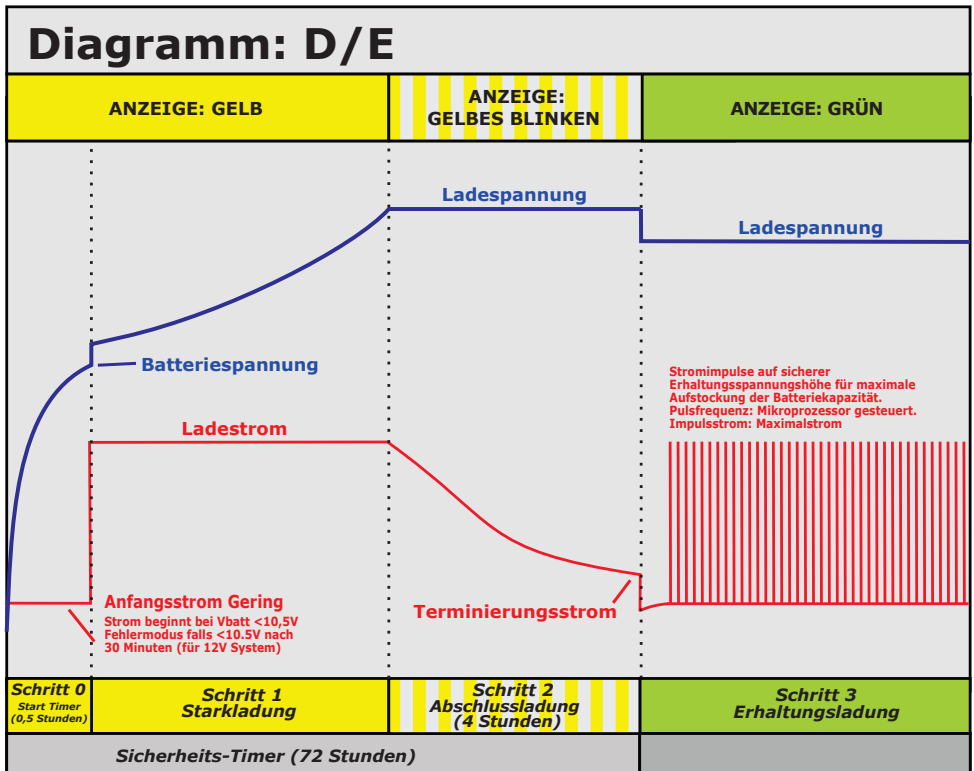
Diagramm: D/E

ANZEIGE: GELB

ANZEIGE: GELBES BLINKEN

ANZEIGE: GRÜN

Ladespannung

Ladespannung

Batteriespannung

Stromimpulse auf sicherer Erhaltungsspannungshöhe für maximale Aufstockung der Batteriekapazität. Pulsfrequenz: Mikroprozessor gesteuert. Impulsstrom: Maximalstrom

Ladestrom

Anfangsstrom Gering
Strom beginnt bei Vbatt <10,5V
Fehlermodus falls <10.5V nach 30 Minuten (für 12V System)

Terminierungsstrom

Schritt 0
Start Timer (0,5 Stunden)

Schritt 1
Starkladung

Schritt 2
Abschlussladung (4 Stunden)

Schritt 3
Erhaltungsladung

Sicherheits-Timer (72 Stunden)